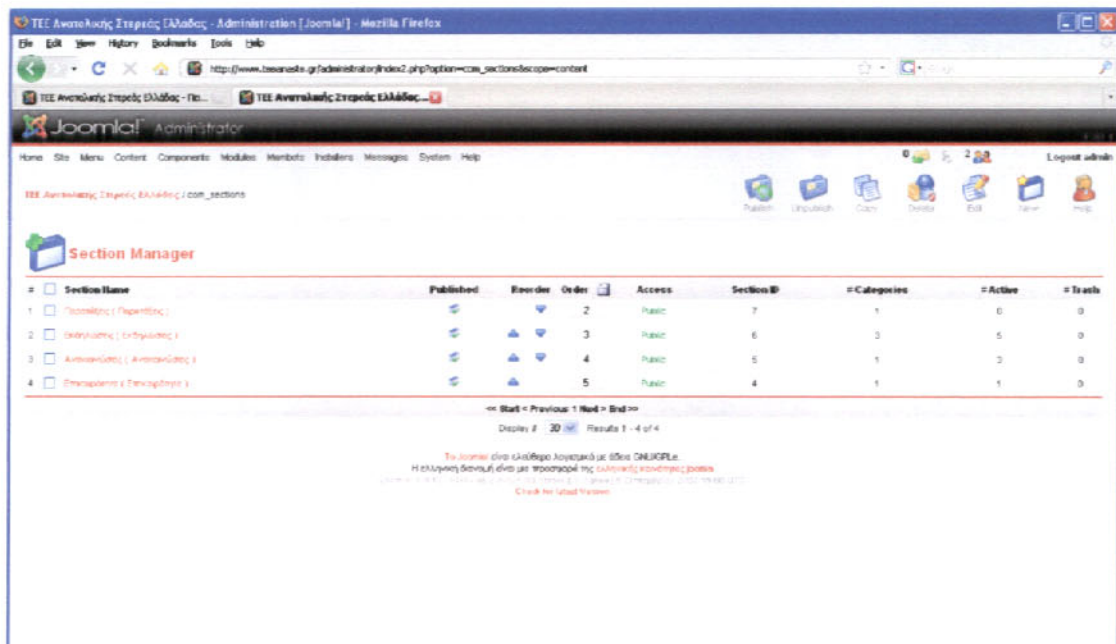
TEE Ανατολικής Στερεάς Ελλάδας - Administration [Joomla!] - Mozilla Firefox

File Edit View History Bookmarks Tools Help

http://www.teeanasite.gr/administrator/index2.php?option=com_sections&scope=content

TEE Ανατολικής Στερεάς Ελλάδας - Πε...

TEE Ανατολικής Στερεάς Ελλάδας...

Joomla! Administrator

Home Site Menu Content Components Modules Mambots Installers Messages System Help

0 2

Logout admin

TEE Ανατολικής Στερεάς Ελλάδας / com_sections

Publish Unpublish Copy Delete Edit New Help

Section Manager

| # | | Section Name | Published | Reorder | Order | Access | Section ID | # Categories | # Active | # Trash |
|---|---|---|---|---|---|---|---|---|---|---|
| 1 | | Προσκλήσεις ( Προσκλήσεις ) | | | 2 | Public | 7 | 1 | 0 | 0 |
| 2 | | Εκδηλώσεις ( Εκδηλώσεις ) | | | 3 | Public | 6 | 3 | 5 | 0 |
| 3 | | Ανακοινώσεις ( Ανακοινώσεις ) | | | 4 | Public | 5 | 1 | 3 | 0 |
| 4 | | Επικαιρότητα ( Επικαιρότητα ) | | | 5 | Public | 4 | 1 | 1 | 0 |

<< Start < Previous 1 Next > End >>

Display # 30 Results 1 - 4 of 4

Το Joomla! είναι ελεύθερο λογισμικό με άδεια GNU/GPL.
Η ελληνική διανομή είναι με προσφορά της ελληνικής κοινότητας joomla
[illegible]
Check for latest Version